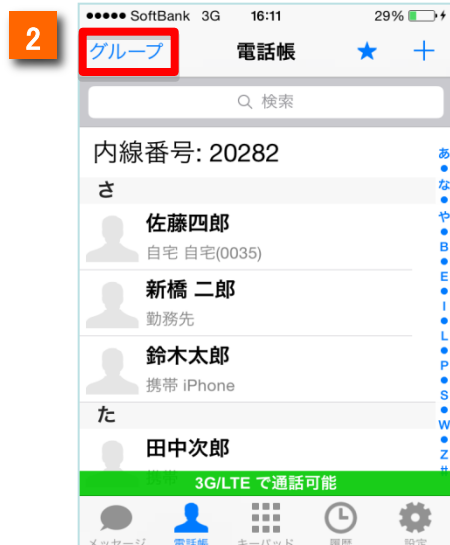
2

●●●●● SoftBank 3G 16:11 29%

グループ 電話帳 ★ +

検索

内線番号: 20282

さ

佐藤四郎
自宅 自宅(0035)

新橋 二郎
勤務先

鈴木太郎
携帯 iPhone

た

田中次郎
携帯

3G/LTE で通話可能

あ
な
や
B
E
I
L
P
S
W
Z
#

メッセージ 電話帳 キーパッド 履歴 設定